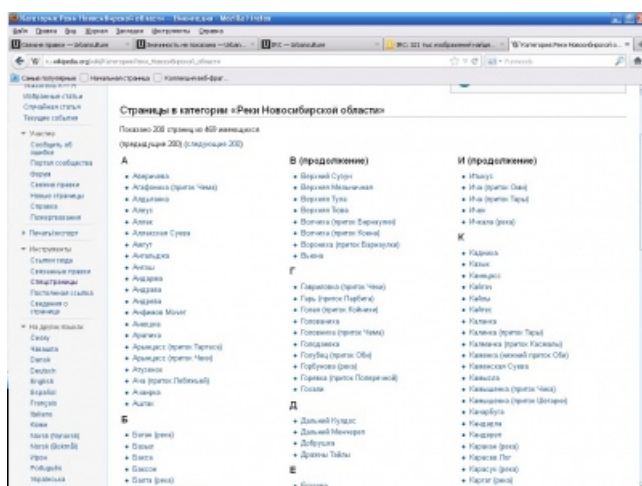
Категория:Реки Новосибирской области — Википедия - Mozilla Firefox

Файл Правка Вид Журнал Закладки Инструменты Справка

Страницы в категории «Реки Новосибирской области»

Показано 200 страниц из 469 имеющихся

(предыдущие 200) (следующие 200)

А
- Аверичева
- Агафониха (приток Чемы)
- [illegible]
- Алеус
- Алтак
- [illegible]
- Алгуг
- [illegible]
- Алтаи
- Андарка
- Андаша
- Андреева
- Анфимов Мочег
- Анисида
- Арапиха
- Арыжасс (приток Тартаса)
- Арыжасс (приток Чеки)
- Атуганак
- Ача (приток Лебяжьей)
- Ачанжек
- Ашпан

Б
- Багаи (река)
- Бахыт
- Баеса
- Баесон
- Баата (река)

В (продолжение)
- Верхний Сугун
- Верхняя Мельничная
- Верхняя Тула
- Верхняя Тоба
- Волчиха (приток Барнаулки)
- Волчиха (приток Каена)
- Воронжа (приток Барнаулки)
- Вьюна

Г
- Гавриловка (приток Чеки)
- Гарь (приток Парбига)
- Голая (приток Койнихи)
- Голованиха
- Голованиха (приток Чемы)
- Голодаевка
- Голубец (приток Оби)
- Горбунова (река)
- Горевка (приток Поперечной)
- Госкан

Д
- Дальний Кулдос
- Дальний Менчерел
- Добрушка
- Дранчы Тайды

Е
- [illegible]

И (продолжение)
- Ильмус
- Иня (приток Оби)
- Иня (приток Тары)
- Ичан
- Ичкала (река)

К
- Каджиха
- Казак
- Каменка
- Кайгач
- Кайма
- Кайгос
- Каланка
- Каланка (приток Тары)
- Каланча (приток Касмалы)
- Каменка (нижний приток Оби)
- Каменская Сурва
- Камыхла
- Камышенка (приток Чеки)
- Камышенка (приток Шегарки)
- Канарбуга
- Кандаиха
- Кандарак
- Карасук (река)
- Карасик Лог
- Карасук (река)
- Каргат (река)

Участие
Сообщить об ошибке
Портал сообщества
Форум
Свежие правки
Новые страницы
Справка
Пожертвования
Печать/экспорт
Инструменты
Ссылки сюда
Связанные правки
Спецстраницы
Постоянная ссылка
Сведения о странице
На других языках
Deutsch
English
Español
Français
Italiano
Polski
Português
Українська